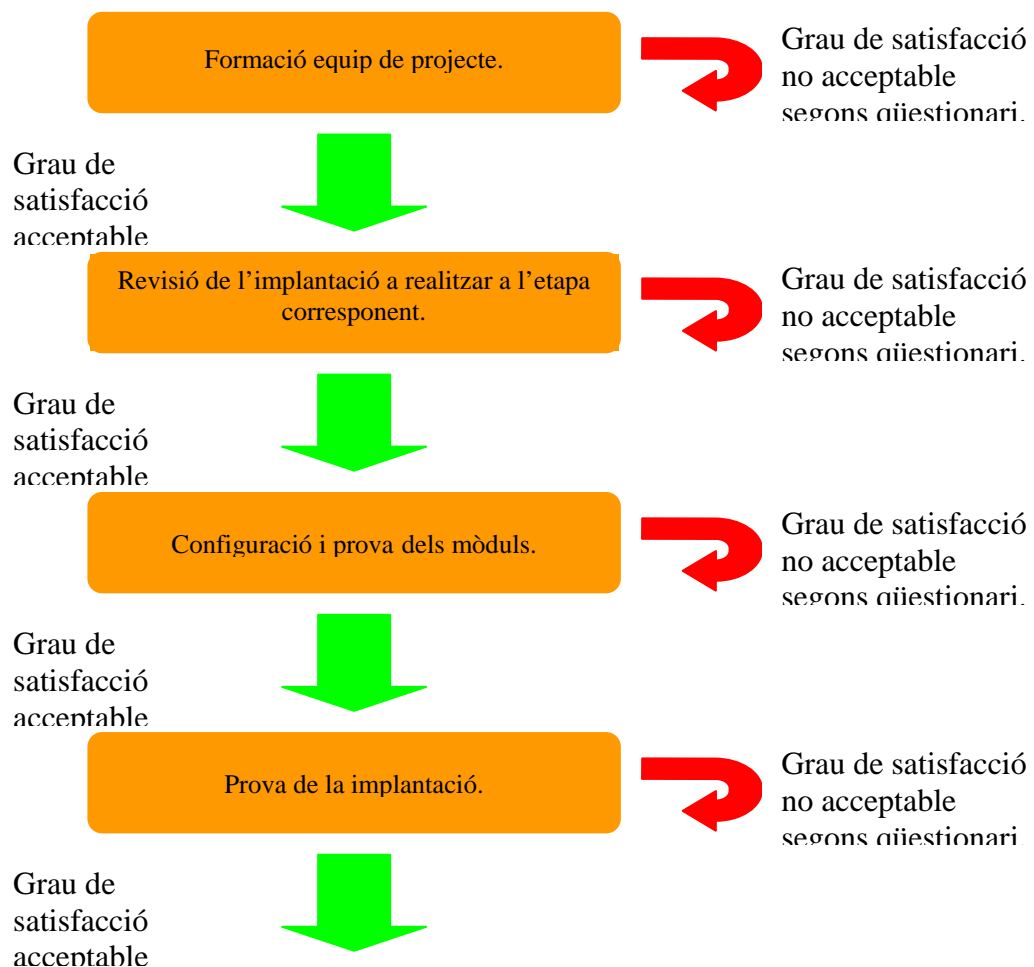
Formació equip de projecte.

Grau de satisfacció no acceptable segons qüestionari.

Grau de satisfacció acceptable

Revisió de l'implantació a realitzar a l'etapa corresponent.

Grau de satisfacció no acceptable segons qüestionari.

Grau de satisfacció acceptable

Configuració i prova dels mòduls.

Grau de satisfacció no acceptable segons qüestionari.

Grau de satisfacció acceptable

Prova de la implantació.

Grau de satisfacció no acceptable segons qüestionari.

Grau de satisfacció acceptable